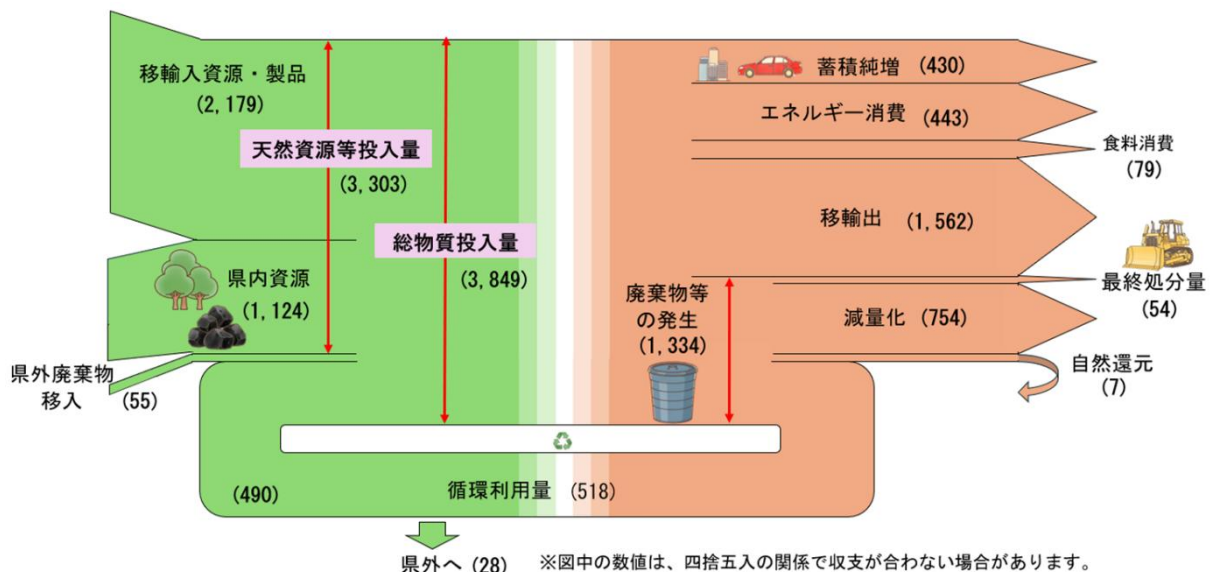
移輸入資源・製品
(2, 179)

天然資源等投入量
(3, 303)

総物質投入量
(3, 849)

県内資源
(1, 124)

県外廃棄物
移入 (55)

蓄積純増 (430)

エネルギー消費 (443)

食料消費
(79)

移輸出 (1, 562)

最終処分量
(54)

廃棄物等
の発生
(1, 334)

減量化 (754)

自然還元
(7)

(490)

循環利用量 (518)

県外へ (28)

※図中の数値は、四捨五入の関係で収支が合わない場合があります。